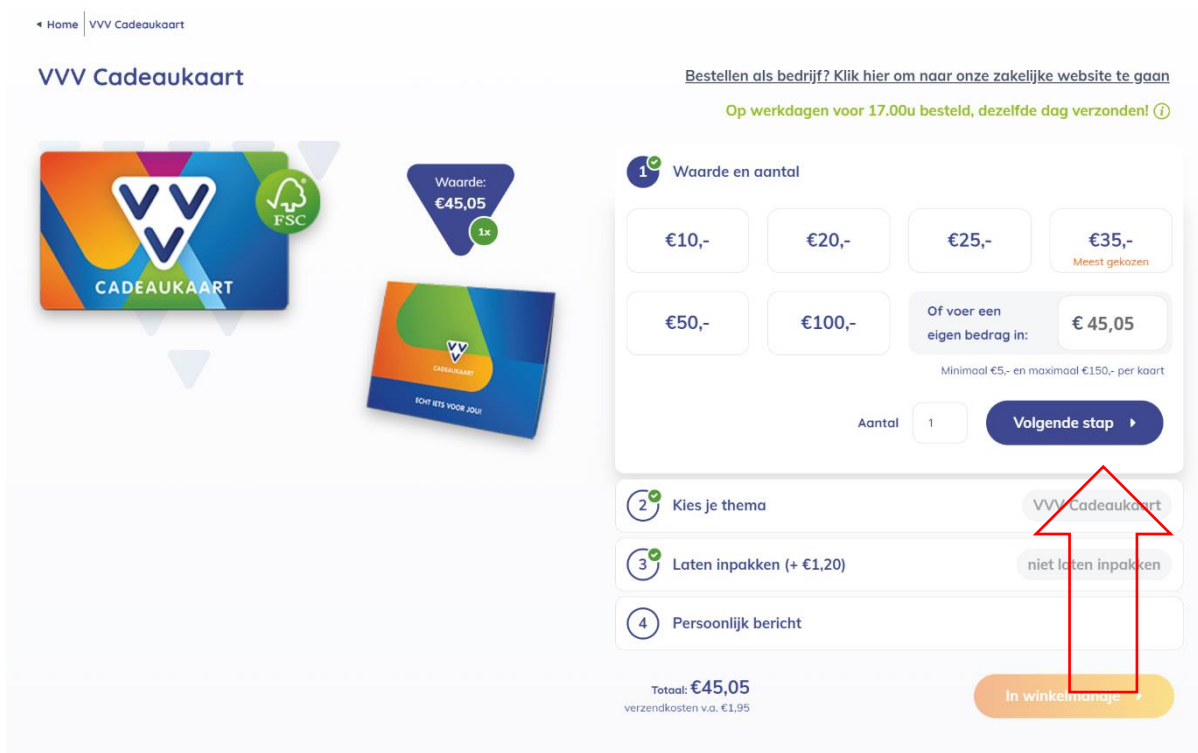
◂ Home | VVV Cadeaukaart

VVV Cadeaukaart

Bestellen als bedrijf? Klik hier om naar onze zakelijke website te gaan

Op werkdagen voor 17.00u besteld, dezelfde dag verzonden! ⓘ

VVV CADEAUKAART FSC

Waarde: €45,05 1x

VVV CADEAUKAART ECHT IETS VOOR JOU!

1 Waarde en aantal

€10,- €20,- €25,- €35,- Meest gekozen

€50,- €100,- Of voer een eigen bedrag in: € 45,05

Minimaal €5,- en maximaal €150,- per kaart

Aantal 1 Volgende stap ▸

2 Kies je thema VVV Cadeaukaart

3 Laten inpakken (+ €1,20) niet laten inpakken

4 Persoonlijk bericht

Totaal: €45,05
verzendkosten v.a. €1,95

In winkelmandje ▸